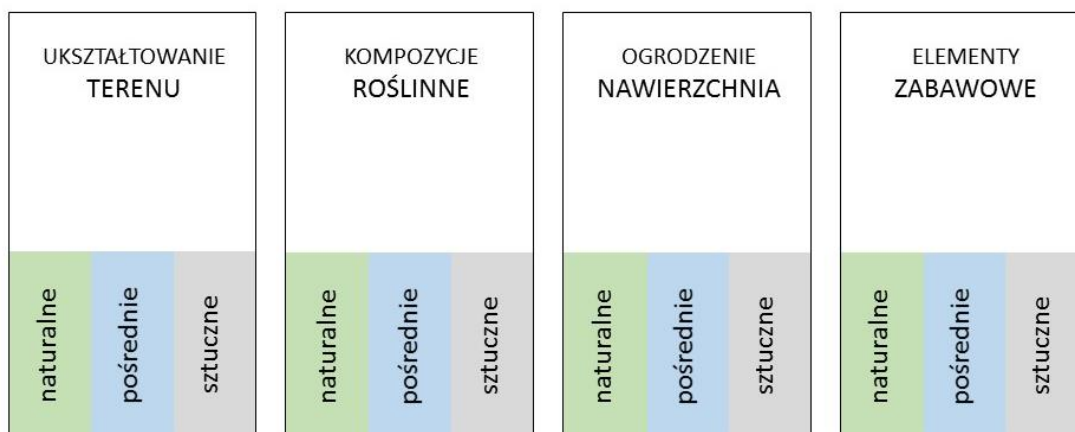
UKSZTAŁTOWANIE
TERENU

naturalne
pośrednie
sztuczne

KOMPOZYCJE
ROŚLINNE

naturalne
pośrednie
sztuczne

OGRODZENIE
NAWIERZCHNIA

naturalne
pośrednie
sztuczne

ELEMENTY
ZABAWOWE

naturalne
pośrednie
sztuczne